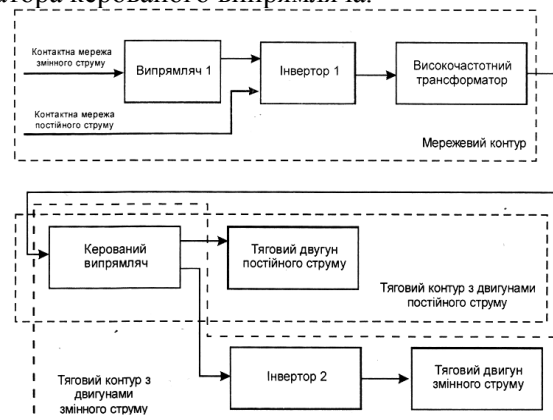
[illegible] керованого випрямляча.

Контактна мережа змінного струму

Випрямляч 1

Інвертор 1

Високочастотний трансформатор

Контактна мережа постійного струму

Мережевий контур

Керований випрямляч

Тяговий двигун постійного струму

Тяговий контур з двигунами постійного струму

Інвертор 2

Тяговий двигун змінного струму

Тяговий контур з двигунами змінного струму